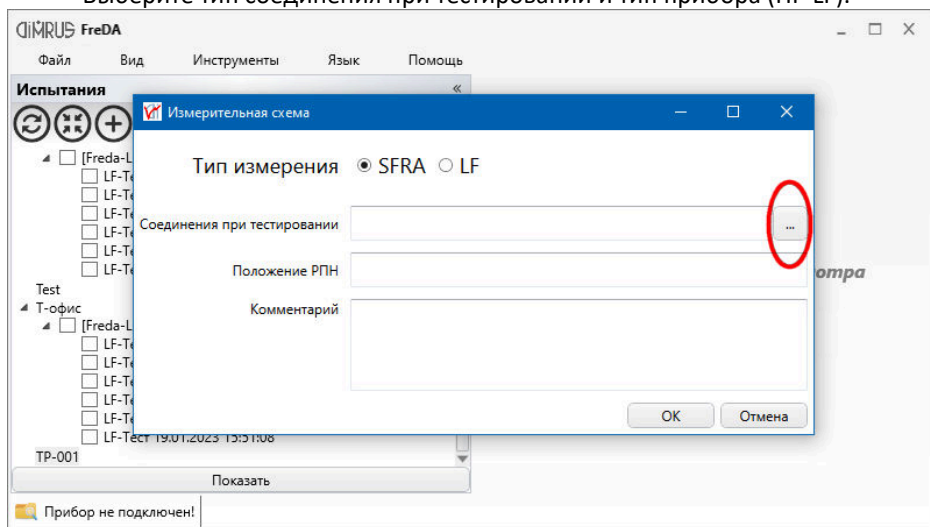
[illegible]

DIMRUS FreDA

Файл Вид Инструменты Язык Помощь

Испытания «

[Freda-L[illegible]
LF-Te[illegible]
LF-Te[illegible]
LF-Te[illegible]
LF-Te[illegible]
LF-Te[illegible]
LF-Te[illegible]
Test
Т-офис
[Freda-L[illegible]
LF-Te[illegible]
LF-Te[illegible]
LF-Te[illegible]
LF-Te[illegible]
LF-Te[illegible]
LF-Тест 19.01.2023 15:51:08
TP-001

Показать

Прибор не подключен!

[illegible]отра

Измерительная схема

Тип измерения SFRA LF

Соединения при тестировании ...

Положение РПН

Комментарий

OK Отмена